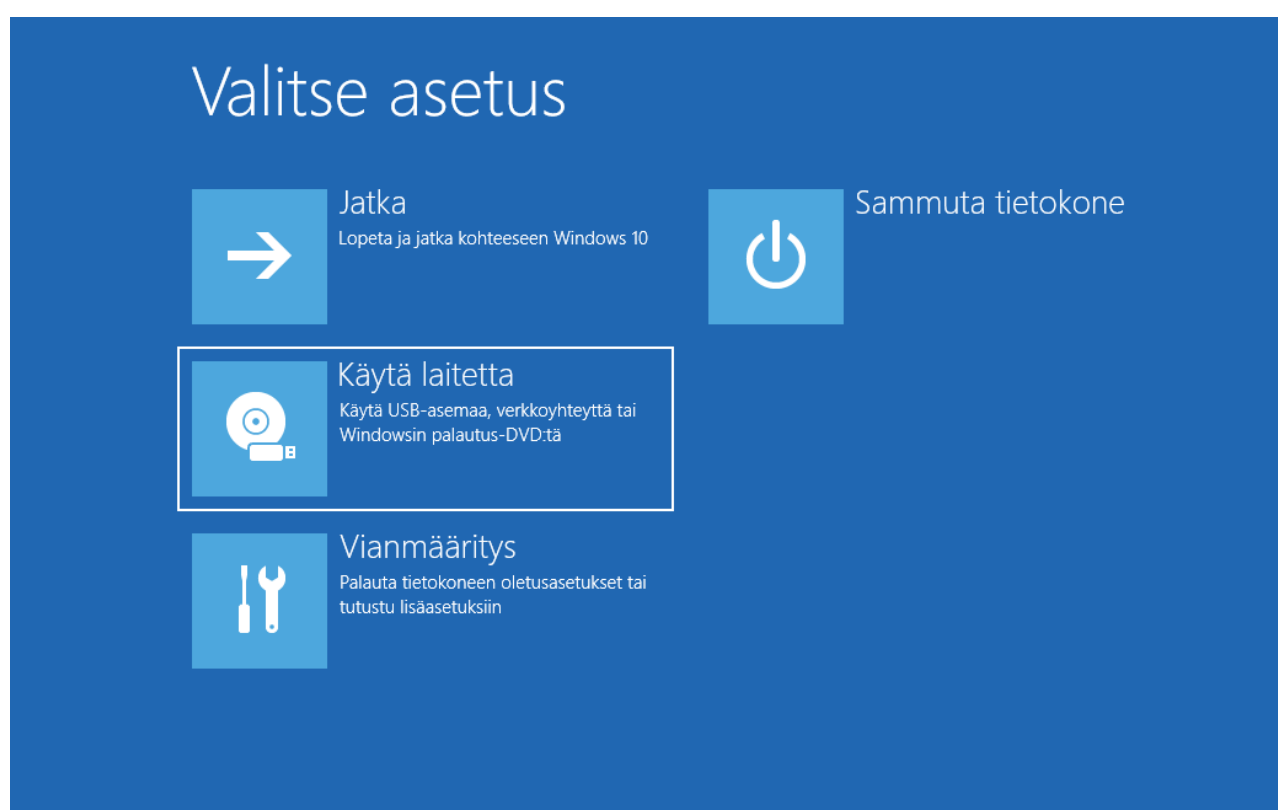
Valitse asetus

Jatka
Lopeta ja jatka kohteeseen Windows 10

Käytä laitetta
Käytä USB-asemaa, verkkoyhteyttä tai Windowsin palautus-DVD:tä

Vianmääritys
Palauta tietokoneen oletusasetukset tai tutustu lisäasetuksiin

Sammuta tietokone